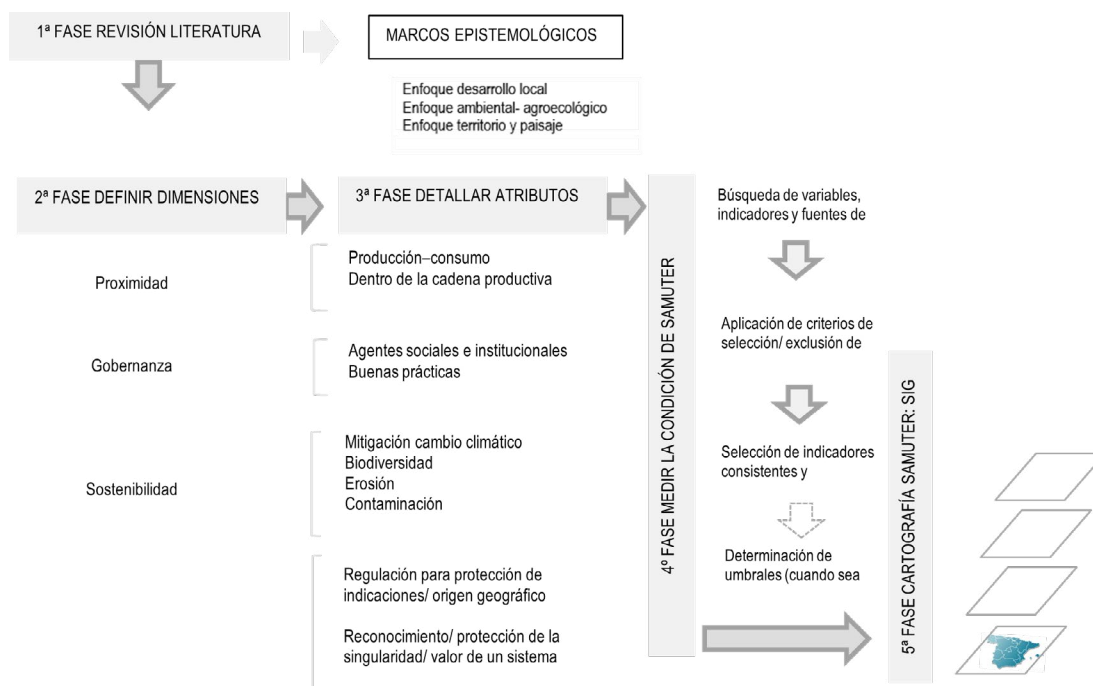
1ª FASE REVISIÓN LITERATURA

MARCOS EPISTEMOLÓGICOS

Enfoque desarrollo local
Enfoque ambiental- agroecológico
Enfoque territorio y paisaje

2ª FASE DEFINIR DIMENSIONES

3ª FASE DETALLAR ATRIBUTOS

Proximidad

Producción–consumo
Dentro de la cadena productiva

Gobernanza

Agentes sociales e institucionales
Buenas prácticas

Sostenibilidad

Mitigación cambio climático
Biodiversidad
Erosión
Contaminación

Regulación para protección de indicaciones/ origen geográfico

Reconocimiento/ protección de la singularidad/ valor de un sistema

4º FASE MEDIR LA CONDICIÓN DE SAMUTER

Búsqueda de variables, indicadores y fuentes de

Aplicación de criterios de selección/ exclusión de

Selección de indicadores consistentes y

Determinación de umbrales (cuando sea

5ª FASE CARTOGRAFÍA SAMUTER: SIG